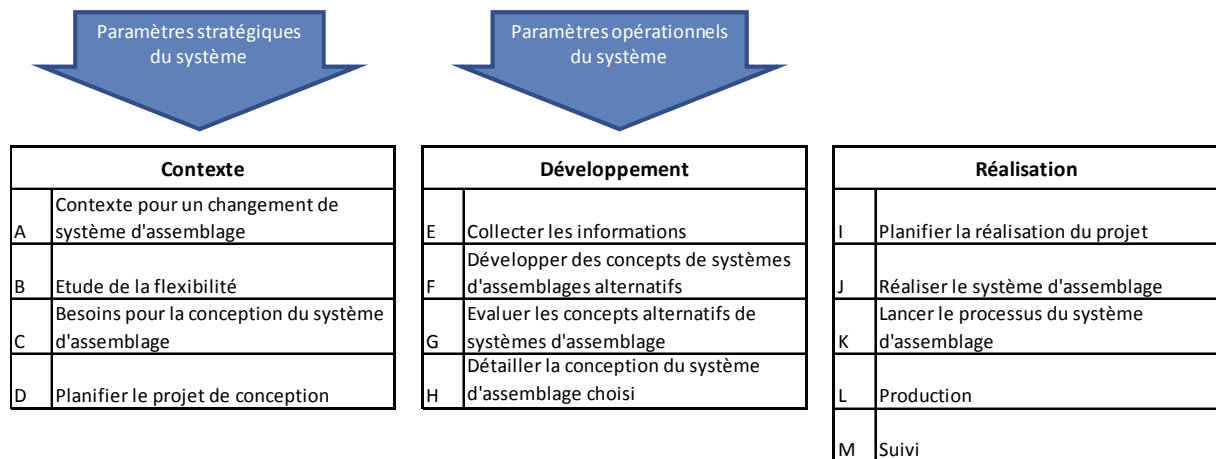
Paramètres stratégiques du système

Paramètres opérationnels du système

| Contexte | |
|---|---|
| A | Contexte pour un changement de système d'assemblage |
| B | Etude de la flexibilité |
| C | Besoins pour la conception du système d'assemblage |
| D | Planifier le projet de conception |

| Développement | |
|---|---|
| E | Collecter les informations |
| F | Développer des concepts de systèmes d'assemblages alternatifs |
| G | Evaluer les concepts alternatifs de systèmes d'assemblage |
| H | Détailler la conception du système d'assemblage choisi |

| Réalisation | |
|---|---|
| I | Planifier la réalisation du projet |
| J | Réaliser le système d'assemblage |
| K | Lancer le processus du système d'assemblage |
| L | Production |
| M | Suivi |